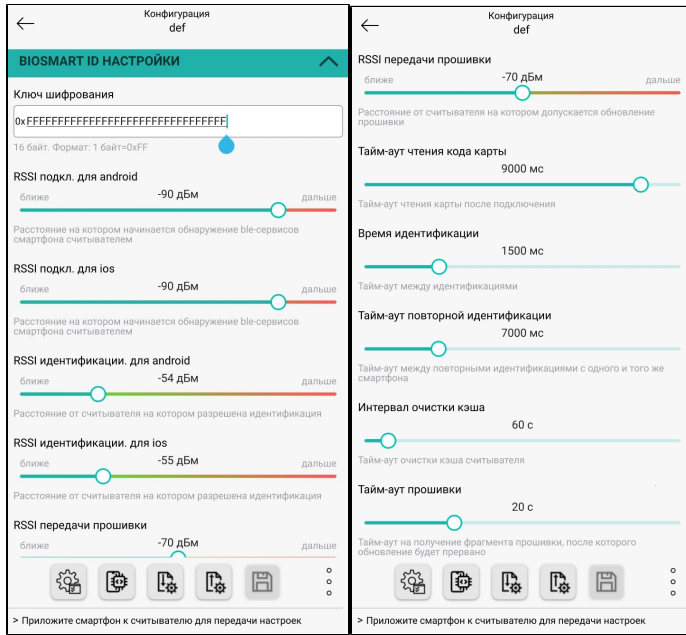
Конфигурация
def

BIOSMART ID НАСТРОЙКИ

Ключ шифрования

0xFFFFFFFFFFFFFFFFFFFFFFFFFFFFFFFF

16 байт. Формат: 1 байт=0xFF

RSSI подкл. для android
ближе -90 дБм дальше
Расстояние на котором начинается обнаружение ble-сервисов смартфона считывателем

RSSI подкл. для ios
ближе -90 дБм дальше
Расстояние на котором начинается обнаружение ble-сервисов смартфона считывателем

RSSI идентификации. для android
ближе -54 дБм дальше
Расстояние от считывателя на котором разрешена идентификация

RSSI идентификации. для ios
ближе -55 дБм дальше
Расстояние от считывателя на котором разрешена идентификация

RSSI передачи прошивки
ближе -70 дБм дальше

> Приложите смартфон к считывателю для передачи настроек

Конфигурация
def

RSSI передачи прошивки
ближе -70 дБм дальше
Расстояние от считывателя на котором допускается обновление прошивки

Тайм-аут чтения кода карты
9000 мс
Тайм-аут чтения карты после подключения

Время идентификации
1500 мс
Тайм-аут между идентификациями

Тайм-аут повторной идентификации
7000 мс
Тайм-аут между повторными идентификациями с одного и того же смартфона

Интервал очистки кэша
60 с
Тайм-аут очистки кэша считывателя

Тайм-аут прошивки
20 с
Тайм-аут на получение фрагмента прошивки, после которого обновление будет прервано

> Приложите смартфон к считывателю для передачи настроек